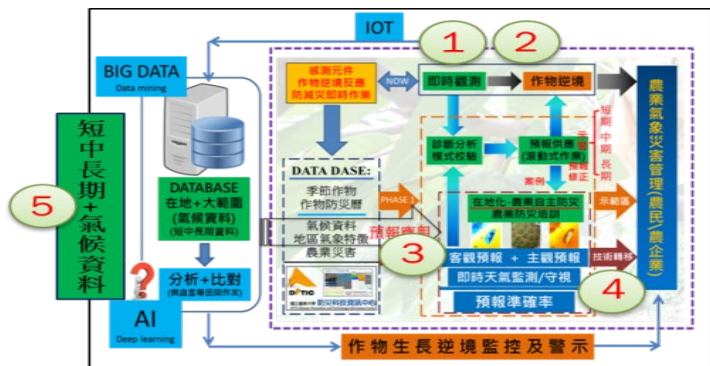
IOT

1

2

BIG DATA
Data mining

感測元件
作物逆境反應
防減災即時作業

NOW

即時觀測

作物逆境

農業氣象災害管理(農民/農企業)

短中長期+氣候資料

5

DATABASE
在地+大範圍
(氣候資料)
(短中長期資料)

DATA DASE:
季節作物
作物防災曆
氣候資料
地區氣象特徵
農業災害

PHASE 1

診斷分析
模式校驗

預報供應
(滾動式作業)

短期
中期
長期

案例

在地化-農業自主防災
農業防災培訓

示範區

預報應用

3

客觀預報 + 主觀預報

即時天氣監測/守視

預報準確率

技術轉移

4

分析+比對
(農這重要田間作業)

AI
Deep learning

作物生長逆境監控及警示